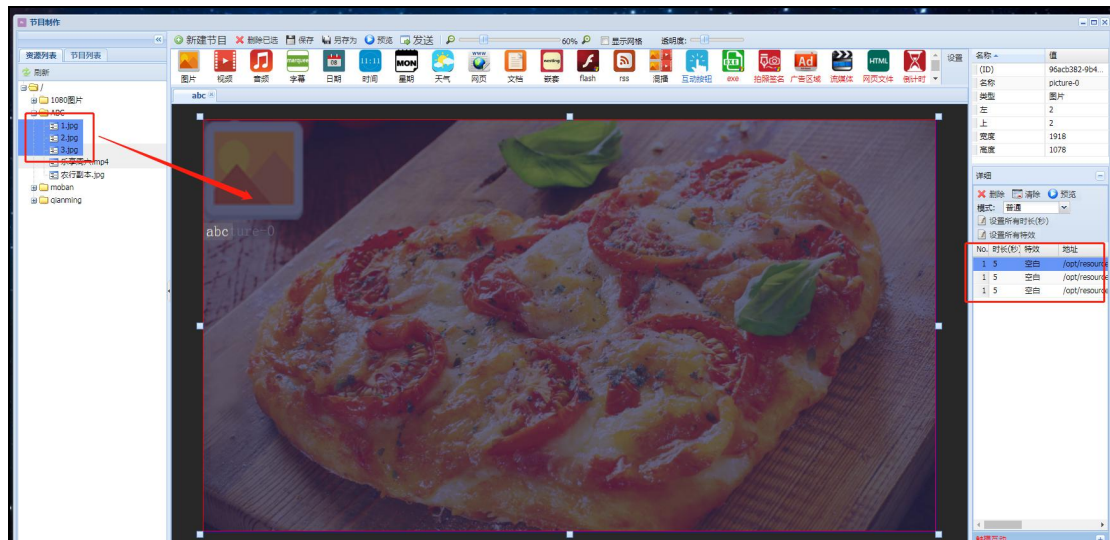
节目制作

资源列表 节目列表
刷新
/
1080图片
ABC
1.jpg
2.jpg
3.jpg
乐享家.mp4
农行副本.jpg
moban
qianming

新建节目 删除已选 保存 另存为 预览 发送 60% 显示网格 透明度:

图片 视频 音频 字幕 日期 时间 星期 天气 网页 文档 滚套 flash rss 溜播 互动按钮 exe 拍照签名 广告区域 流媒体 网页文件 倒计时 设置

abc

abc

| 名称 | 值 |
|---|---|
| (ID) | 96acb382-9b4... |
| 名称 | picture-0 |
| 类型 | 图片 |
| 左 | 2 |
| 上 | 2 |
| 宽度 | 1918 |
| 高度 | 1078 |

详细
删除 清除 预览
模式: 普通
设置所有时长(秒)
设置所有特效

| No. | 时长(秒) | 特效 | 地址 |
|---|---|---|---|
| 1 | 5 | 空白 | /opt/resource |
| 1 | 5 | 空白 | /opt/resource |
| 1 | 5 | 空白 | /opt/resource |